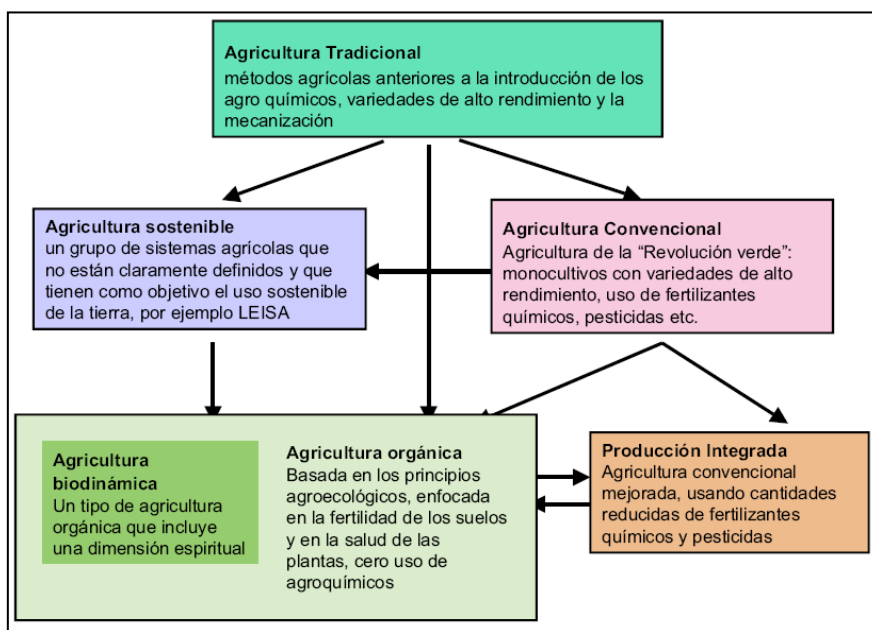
Agricultura Tradicional
métodos agrícolas anteriores a la introducción de los agro químicos, variedades de alto rendimiento y la mecanización

Agricultura sostenible
un grupo de sistemas agrícolas que no están claramente definidos y que tienen como objetivo el uso sostenible de la tierra, por ejemplo LEISA

Agricultura Convencional
Agricultura de la "Revolución verde": monocultivos con variedades de alto rendimiento, uso de fertilizantes químicos, pesticidas etc.

Agricultura biodinámica
Un tipo de agricultura orgánica que incluye una dimensión espiritual

Agricultura orgánica
Basada en los principios agroecológicos, enfocada en la fertilidad de los suelos y en la salud de las plantas, cero uso de agroquímicos

Producción Integrada
Agricultura convencional mejorada, usando cantidades reducidas de fertilizantes químicos y pesticidas